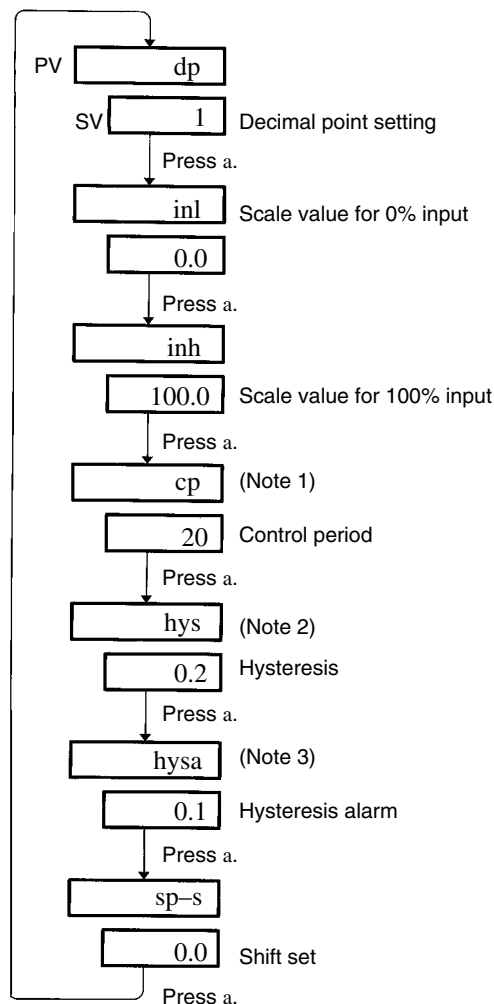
PV dp

SV 1 Decimal point setting

Press a.

inl Scale value for 0% input

0.0

Press a.

inh

100.0 Scale value for 100% input

Press a.

cp (Note 1)

20 Control period

Press a.

hys (Note 2)

0.2 Hysteresis

Press a.

hysa (Note 3)

0.1 Hysteresis alarm

Press a.

sp–s

0.0 Shift set

Press a.